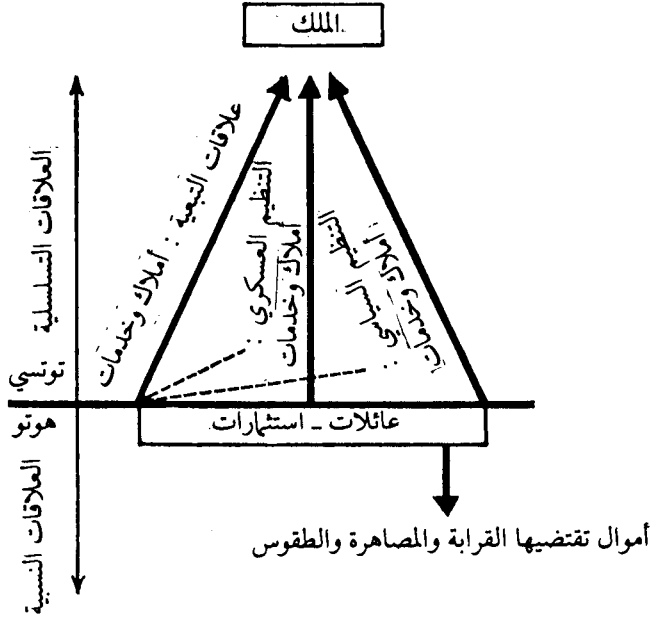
الملك

العلاقات التسلسلية

علاقات التبعية : أملاك وخدمات

التنظيم العسكري : أملاك وخدمات

التنظيم السياسي : أملاك وخدمات

توتسي

هوتو

عائلات ـ استثمارات

أموال تقتضيها القرابة والمصاهرة والطقوس

العلاقات النسبية